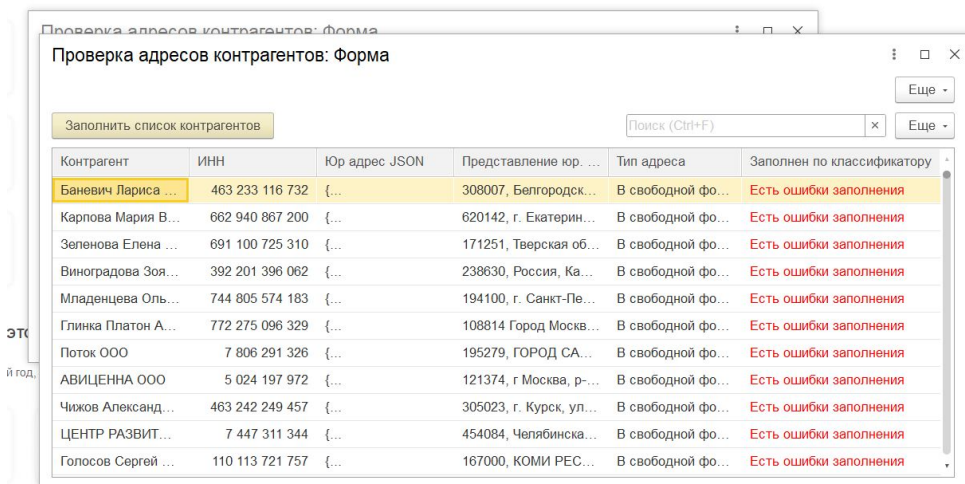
Проверка адресов контрагентов: Форма

Проверка адресов контрагентов: Форма

Еще

Заполнить список контрагентов

Поиск (Ctrl+F)

Еще

| Контрагент | ИНН | Юр адрес JSON | Представление юр. ... | Тип адреса | Заполнен по классификатору |
|---|---|---|---|---|---|
| Баневич Лариса ... | 463 233 116 732 | {... | 308007, Белгородск... | В свободной фо... | Есть ошибки заполнения |
| Карпова Мария В... | 662 940 867 200 | {... | 620142, г. Екатерин... | В свободной фо... | Есть ошибки заполнения |
| Зеленова Елена ... | 691 100 725 310 | {... | 171251, Тверская об... | В свободной фо... | Есть ошибки заполнения |
| Виноградова Зоя... | 392 201 396 062 | {... | 238630, Россия, Ка... | В свободной фо... | Есть ошибки заполнения |
| Младенцева Оль... | 744 805 574 183 | {... | 194100, г. Санкт-Пе... | В свободной фо... | Есть ошибки заполнения |
| Глинка Платон А... | 772 275 096 329 | {... | 108814 Город Москв... | В свободной фо... | Есть ошибки заполнения |
| Поток ООО | 7 806 291 326 | {... | 195279, ГОРОД СА... | В свободной фо... | Есть ошибки заполнения |
| АВИЦЕННА ООО | 5 024 197 972 | {... | 121374, г Москва, р-... | В свободной фо... | Есть ошибки заполнения |
| Чижов Александ... | 463 242 249 457 | {... | 305023, г. Курск, ул... | В свободной фо... | Есть ошибки заполнения |
| ЦЕНТР РАЗВИТ... | 7 447 311 344 | {... | 454084, Челябинска... | В свободной фо... | Есть ошибки заполнения |
| Голосов Сергей ... | 110 113 721 757 | {... | 167000, КОМИ РЕС... | В свободной фо... | Есть ошибки заполнения |

эт

й год,